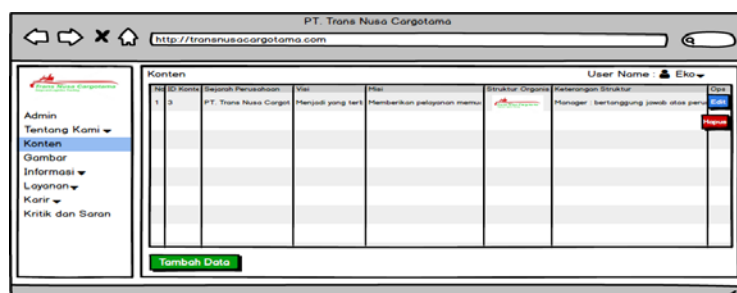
PT. Trans Nusa Cargotama

http://transnusacargotama.com

Trans Nusa Cargotama

Admin
Tentang Kami
Konten
Gambar
Informasi
Layanan
Karir
Kritik dan Saran

Konten

User Name : Eko

| No | ID Konte | Sejarah Perusahaan | Visi | Misi | Struktur Organis | Keterangan Struktur | Ops |
|---|---|---|---|---|---|---|---|
| 1 | 3 | PT. Trans Nusa Cargot | Menjadi yang tert | Memberikan pelayanan memu | | Manager : bertanggung jawab atas peru | Edit Hapus |

Tambah Data